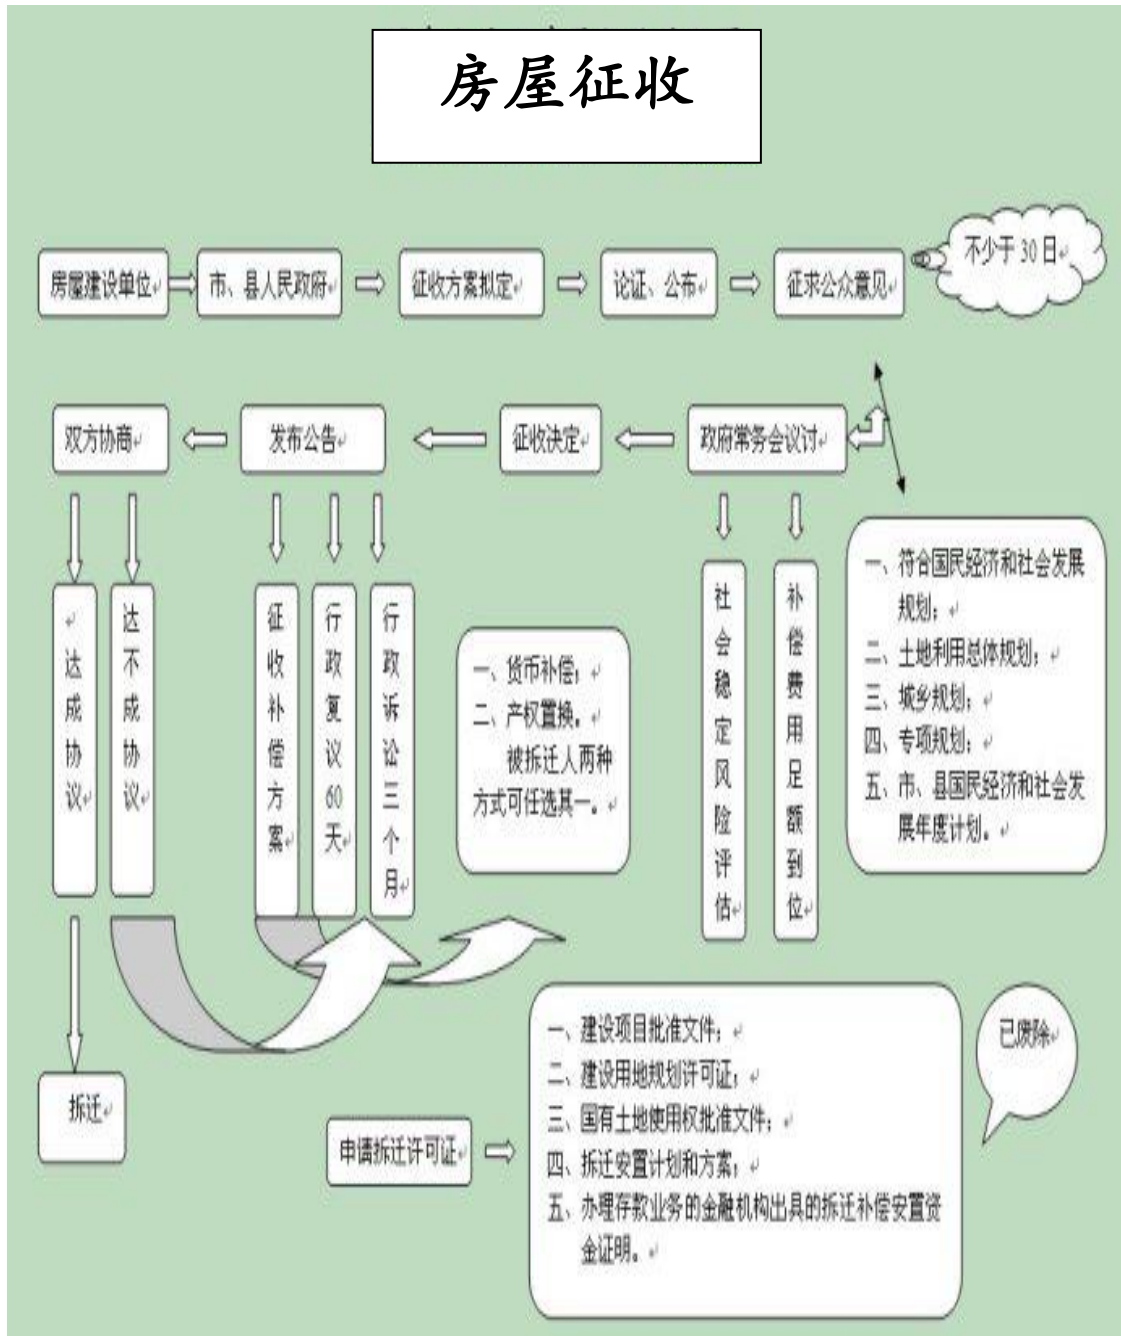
房屋征收

房屋建设单位 市、县人民政府 征收方案拟定 论证、公布 征求公众意见 不少于30日

双方协商 发布公告 征收决定 政府常务会议讨

达成协议

达不成协议

征收补偿方案

行政复议60天

行政诉讼三个月

一、货币补偿；
二、产权置换。
被拆迁人两种方式可任选其一。

社会稳定风险评估

补偿费用足额到位

一、符合国民经济和社会发展规划；
二、土地利用总体规划；
三、城乡规划；
四、专项规划；
五、市、县国民经济和社会发展年度计划。

拆迁

申请拆迁许可证

一、建设项目批准文件；
二、建设用地规划许可证；
三、国有土地使用权批准文件；
四、拆迁安置计划和方案；
五、办理存款业务的金融机构出具的拆迁补偿安置资金证明。

已废除